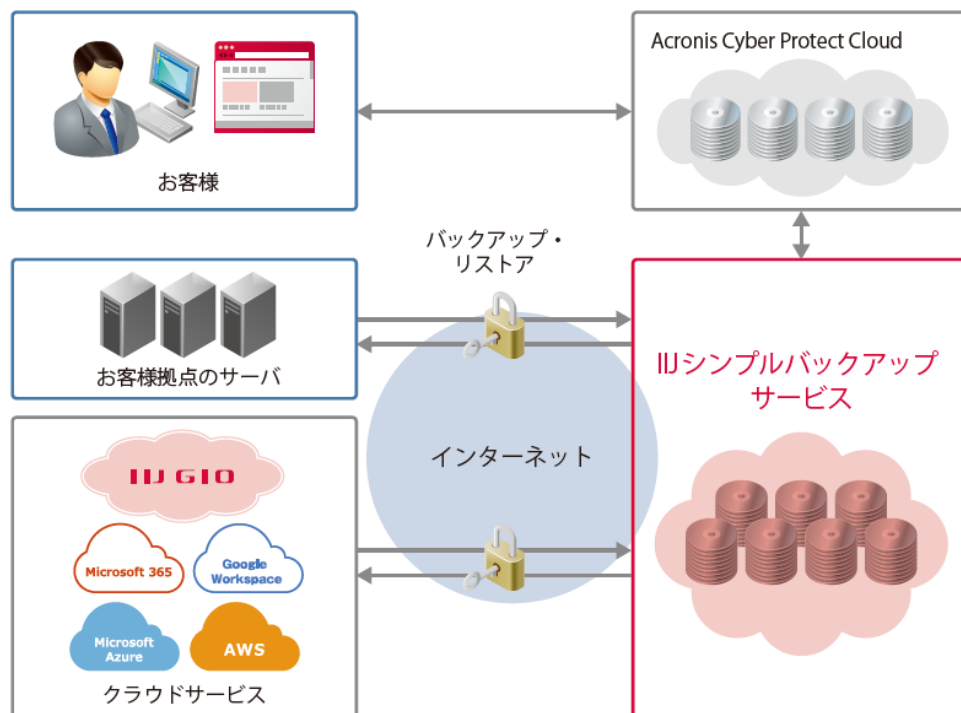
Acronis Cyber Protect Cloud

お客様

バックアップ・リストア

お客様拠点のサーバ

IIJシンプルバックアップサービス

インターネット

IIJ GIO

Microsoft 365

Google Workspace

Microsoft Azure

AWS

クラウドサービス